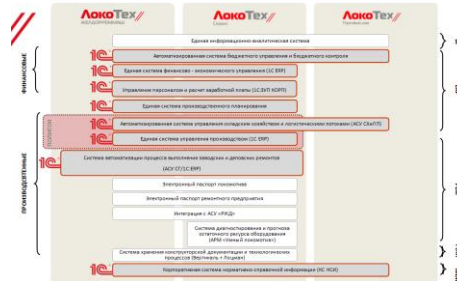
ЛокоТех ЛОКОМОТИВНЫЕ
ЛокоТех Сервис
ЛокоТех Промсервис

Единая информационно-аналитическая система

ФИНАНСОВЫЕ

1С Автоматизированная система бюджетного управления и бюджетного контроля

1С Единая система финансово - экономического управления (1С:ERP)

1С Управление персоналом и расчет заработной платы (1С:ЗУП КОРП)

1С Единая система производственного планирования

ПРОИЗВОДСТВЕННЫЕ

1С Автоматизированная система управления складским хозяйством и логистическими потоками (АСУ СКиЛП)

1С Единая система управления производством (1С:ERP)

1С Система автоматизации процесса выполнения заводских и деповских ремонтов (АСУ СТ/1С:ERP)

Электронный паспорт локомотива

Электронный паспорт ремонтного предприятия

Интеграция с АСУ «РЖД»

Система диагностирования и прогноза остаточного ресурса оборудования (АРМ «Умный локомотив»)

Система хранения конструкторской документации и технологических процессов (Вертикаль и Лоцман)

1С Корпоративная система нормативно-справочной информации (1С:НСИ)